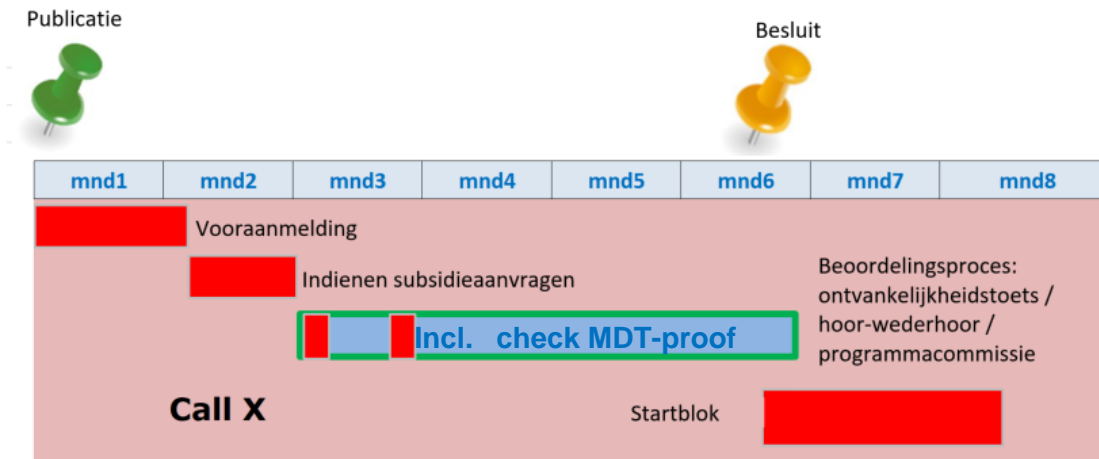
Publicatie

Besluit

| mnd1 | mnd2 | mnd3 | mnd4 | mnd5 | mnd6 | mnd7 | mnd8 |
|---|---|---|---|---|---|---|---|

Vooraanmelding

Indienen subsidieaanvragen

Beoordelingsproces: ontvankelijkheidstoets / hoor-wederhoor / programmacommissie

Incl. check MDT-proof

Call X

Startblok